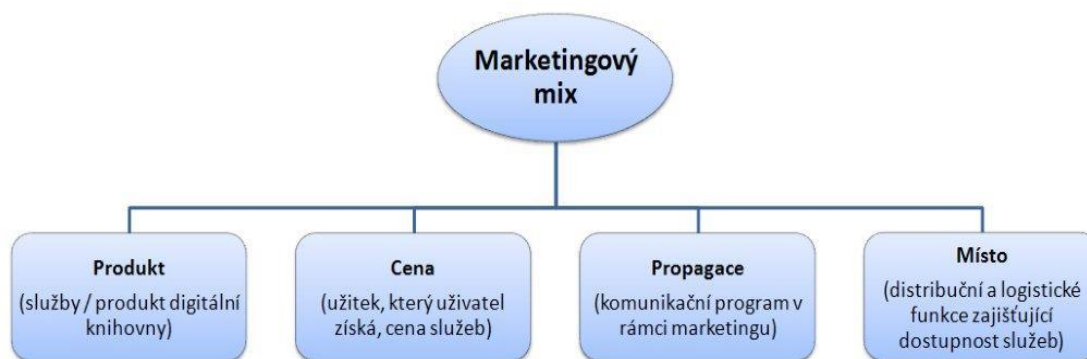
Marketingový mix

Produkt
(služby / produkt digitální knihovny)

Cena
(užitek, který uživatel získá, cena služeb)

Propagace
(komunikační program v rámci marketingu)

Místo
(distribuční a logistické funkce zajišťující dostupnost služeb)